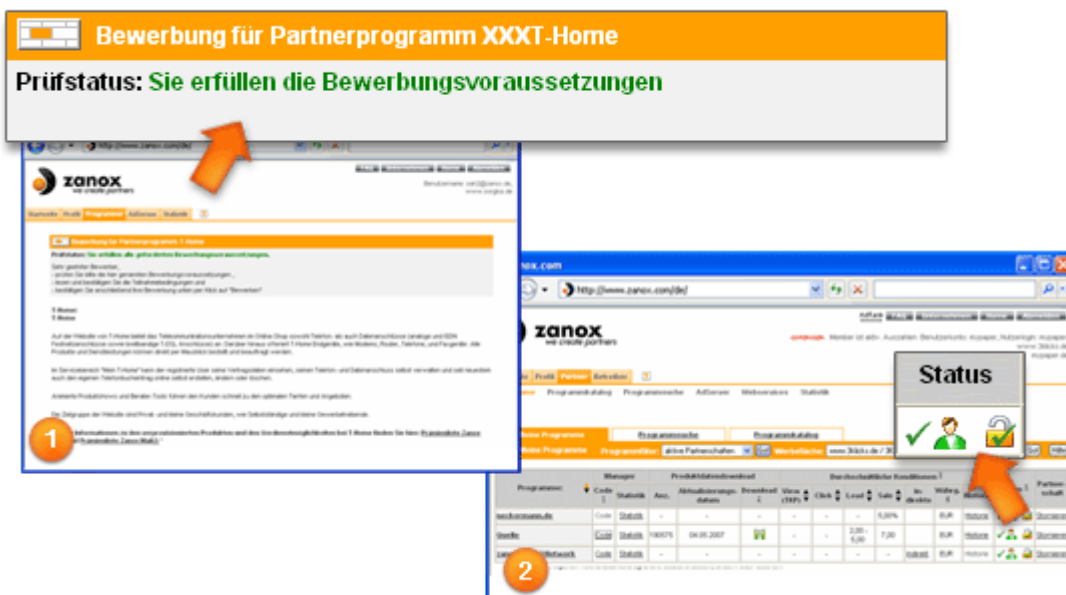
Bewerbung für Partnerprogramm XXXT-Home

Prüfstatus: Sie erfüllen die Bewerbungsvoraussetzungen

http://www.zanox.com/de/

zanox
we create partners

Startseite Profil Programme AdSense Statistik

Bewerbung für Partnerprogramm T-Home

Prüfstatus: Sie erfüllen alle geforderten Bewerbungsvoraussetzungen.

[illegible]

1

zanox.com

http://www.zanox.com/de/

zanox
we create partners

Profil Partner Betreiber

Programmkatalog Programmsuche AdServer Webservices Statistik

Status

aktive Partnerschaften

| Programme | Manager | Code | Statistik | Anz. | Aktualisierungsdatum | Download | View (TKP) | Click | Lead | Sale | Indirekt | Währung | Historie | Partnerschaft |
|---|---|---|---|---|---|---|---|---|---|---|---|---|---|---|
| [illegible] | | Code | Statistik | - | - | - | - | - | - | 6,00% | | EUR | Historie | Stornieren |
| Quelle | | Code | Statistik | 100075 | 04.05.2007 | | - | - | 2,00 - 5,00 | 7,00 | | EUR | Historie | Stornieren |
| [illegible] Network | | Code | Statistik | - | - | - | - | - | - | - | indirekt | EUR | Historie | Stornieren |

2